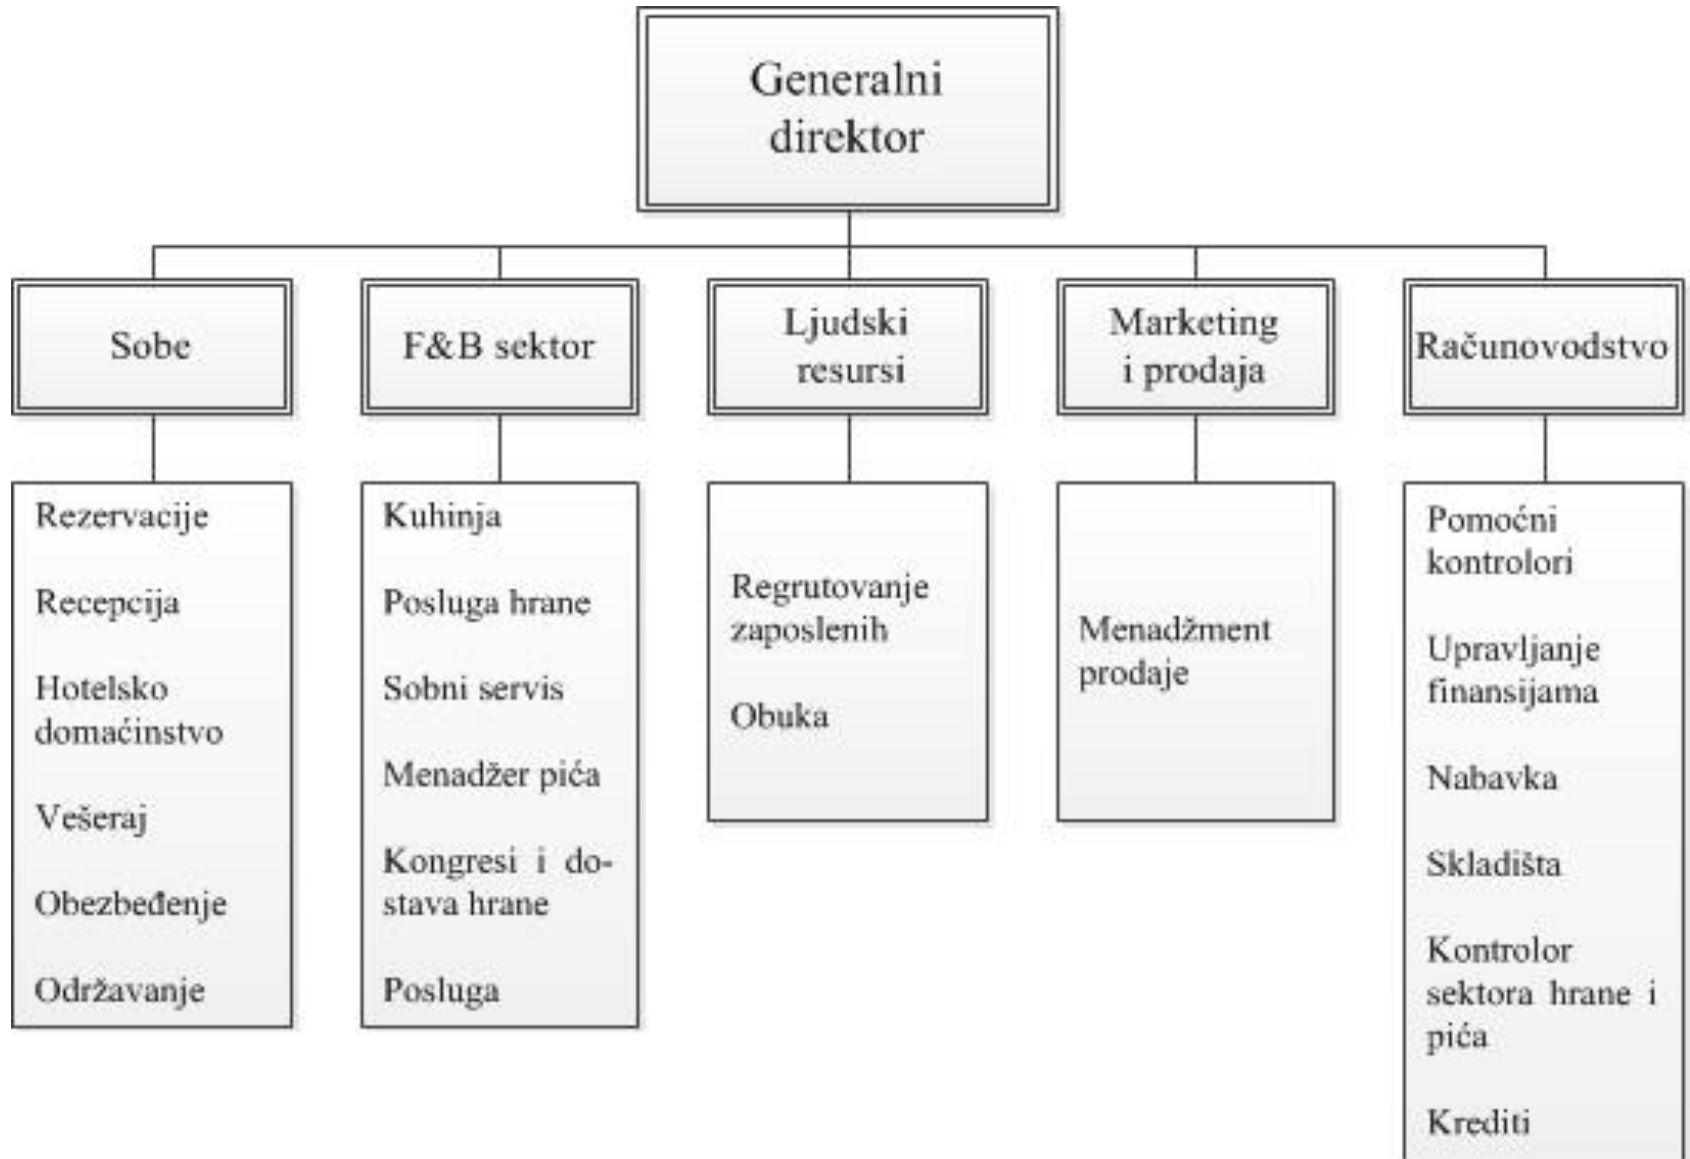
Generalni direktor

Sobe

Rezervacije

Recepcija

Hotelsko domaćinstvo

Vešeraj

Obezbeđenje

Održavanje

F&B sektor

Kuhinja

Posluga hrane

Sobni servis

Menadžer pića

Kongresi i dostava hrane

Posluga

Ljudski resursi

Regrutovanje zaposlenih

Obuka

Marketing i prodaja

Menadžment prodaje

Računovodstvo

Pomoćni kontrolori

Upravljanje finansijama

Nabavka

Skladišta

Kontrolor sektora hrane i pića

Krediti